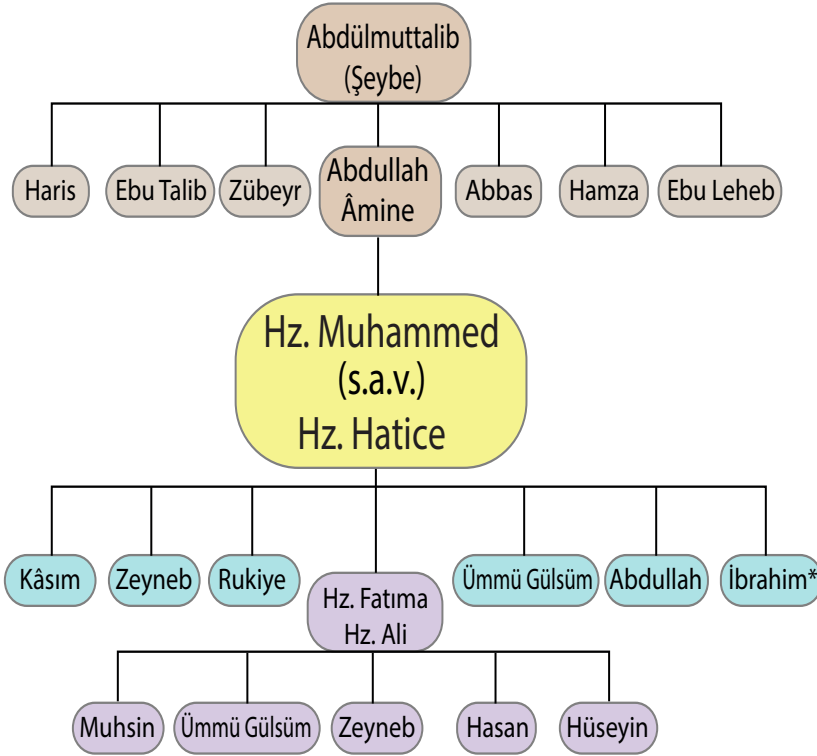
Abdülmuttalib (Şeybe)

Haris

Ebu Talib

Zübeyr

Abdullah Âmine

Abbas

Hamza

Ebu Leheb

Hz. Muhammed (s.a.v.) Hz. Hatice

Kâsım

Zeyneb

Rukiye

Hz. Fatıma Hz. Ali

Ümmü Gülsüm

Abdullah

İbrahim*

Muhsin

Ümmü Gülsüm

Zeyneb

Hasan

Hüseyin